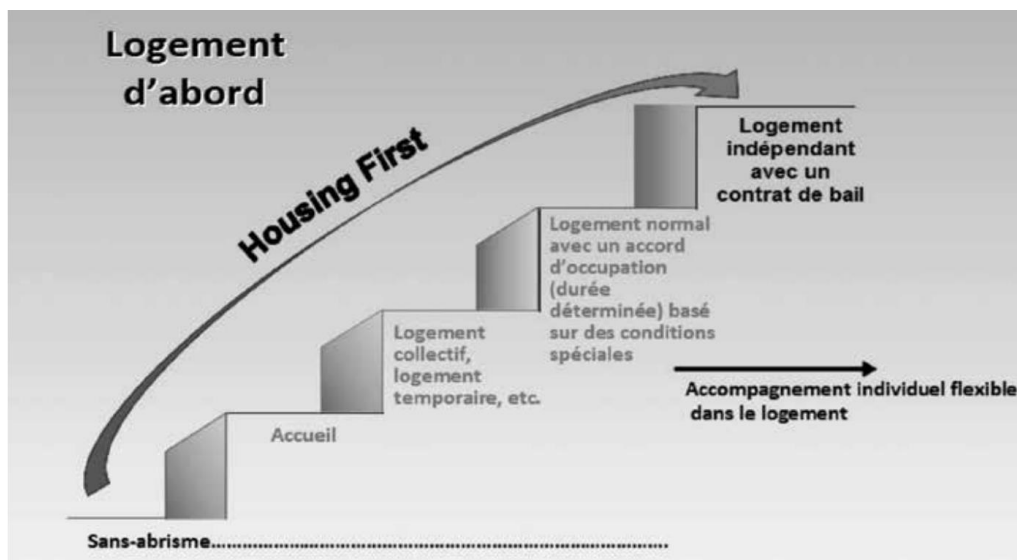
Logement d'abord

Housing First

Logement indépendant avec un contrat de bail

Logement normal avec un accord d'occupation (durée déterminée) basé sur des conditions spéciales

Logement collectif, logement temporaire, etc.

Accueil

Accompagnement individuel flexible dans le logement

Sans-abrisme.......................................................................................